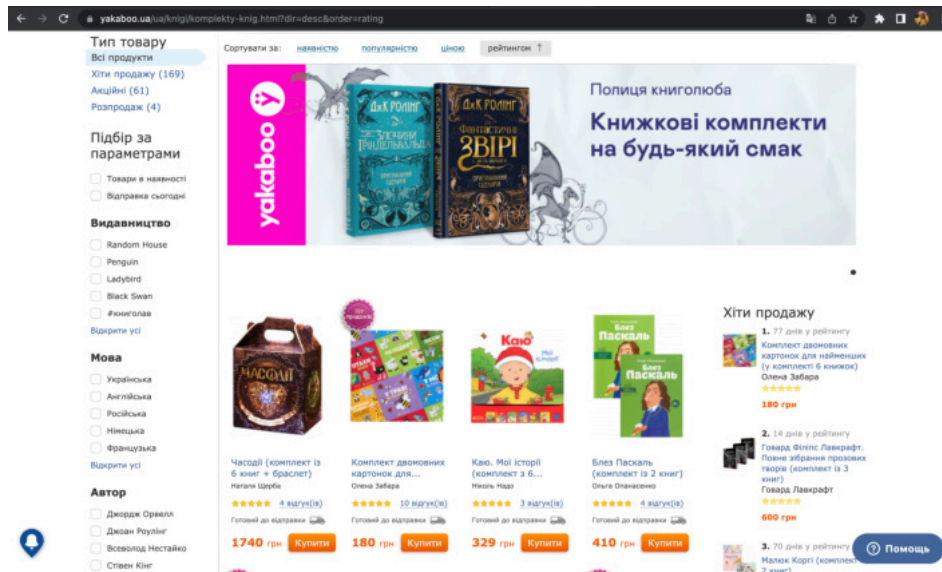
yakaboo.ua/ua/knigi/komplekty-knig.html?dir=desc&order=rating

Тип товару
Всі продукти
Хіти продажу (169)
Акційні (61)
Розпродаж (4)

Підбір за параметрами
Товари в наявності
Відправка сьогодні

Видавництво
Random House
Penguin
Ladybird
Black Swan
#книголав
Відкрити усі

Мова
Українська
Англійська
Російська
Німецька
Французька
Відкрити усі

Автор
Джордж Орвелл
Джоан Роулінг
Всеволод Нестайко
Стівен Кінг

Сортувати за: наявністю популярністю ціною рейтингом

yakaboo
Дж.К. Ролінг
Злочини Ґріндельвальда
Дж.К. Ролінг
Фантастичні звірі
Полиця книголюба
Книжкові комплекти на будь-який смак

Часодії (комплект із 6 книг + браслет)
Наталія Щерба
4 відгук(ів)
Готовий до відправки
1740 грн Купити

Комплект двомовних картонок для...
Олена Забара
10 відгук(ів)
Готовий до відправки
180 грн Купити

Каю. Мої історії (комплект з 6...
Ніколь Надо
3 відгук(ів)
Готовий до відправки
329 грн Купити

Блез Паскаль (комплект із 2 книг)
Ольга Опанасенко
4 відгук(ів)
Готовий до відправки
410 грн Купити

Хіти продажу
1. 77 днів у рейтингу
Комплект двомовних картонок для найменших (у комплекті 6 книжок)
Олена Забара
180 грн

2. 14 днів у рейтингу
Говард Філіпс Лавкрафт. Повне зібрання прозових творів (комплект із 3 книг)
Говард Лавкрафт
600 грн

3. 70 днів у рейтингу
Малюк Корті (комплект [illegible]

Допомога